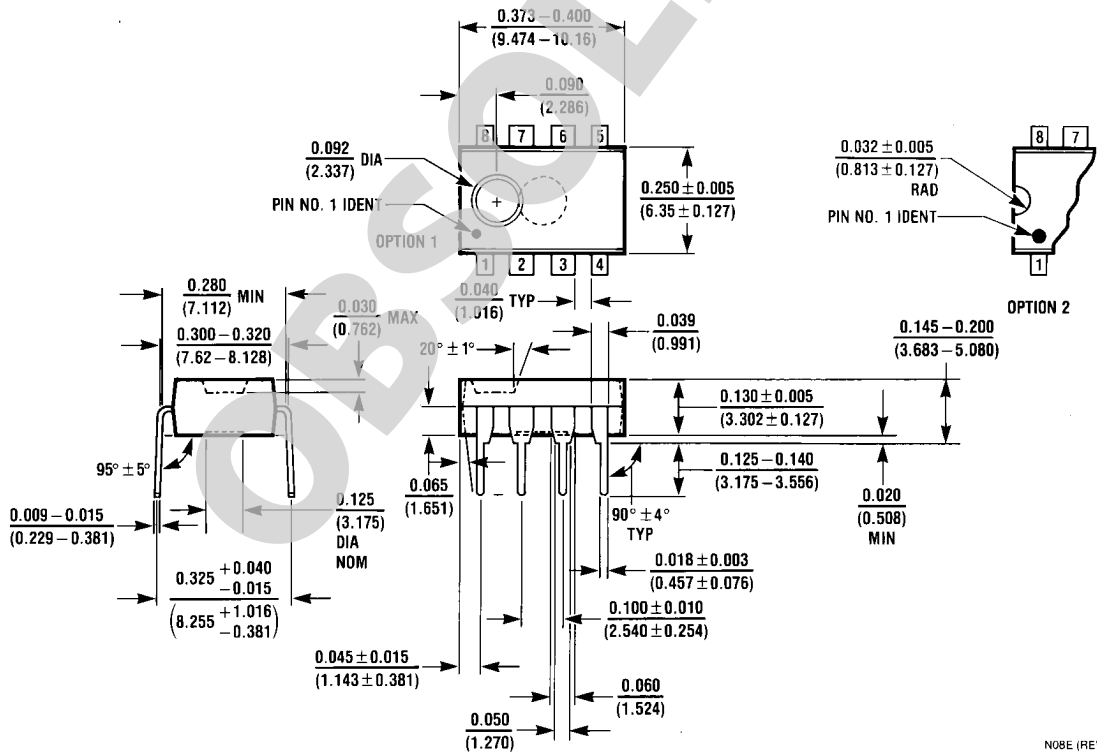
$\frac{0.373-0.400}{(9.474-10.16)}$

$\frac{0.090}{(2.286)}$

8 7 6 5

$\frac{0.092}{(2.337)}$ DIA

PIN NO. 1 IDENT

OPTION 1

$\frac{0.250 \pm 0.005}{(6.35 \pm 0.127)}$

1 2 3 4

$\frac{0.032 \pm 0.005}{(0.813 \pm 0.127)}$ RAD

PIN NO. 1 IDENT

8 7

1

OPTION 2

$\frac{0.280}{(7.112)}$ MIN

$\frac{0.030}{(0.762)}$ MAX

$\frac{0.300-0.320}{(7.62-8.128)}$

$\frac{0.040}{(1.016)}$ TYP

$\frac{0.039}{(0.991)}$

$20° \pm 1°$

$\frac{0.145-0.200}{(3.683-5.080)}$

$\frac{0.130 \pm 0.005}{(3.302 \pm 0.127)}$

$95° \pm 5°$

$\frac{0.065}{(1.651)}$

$\frac{0.125-0.140}{(3.175-3.556)}$

$\frac{0.020}{(0.508)}$ MIN

$\frac{0.009-0.015}{(0.229-0.381)}$

$\frac{0.125}{(3.175)}$ DIA NOM

$90° \pm 4°$ TYP

$\frac{0.325 {+0.040 \atop -0.015}}{\left(8.255 {+1.016 \atop -0.381}\right)}$

$\frac{0.018 \pm 0.003}{(0.457 \pm 0.076)}$

$\frac{0.100 \pm 0.010}{(2.540 \pm 0.254)}$

$\frac{0.045 \pm 0.015}{(1.143 \pm 0.381)}$

$\frac{0.060}{(1.524)}$

$\frac{0.050}{(1.270)}$

OBSOLETE

N08E (RE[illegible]